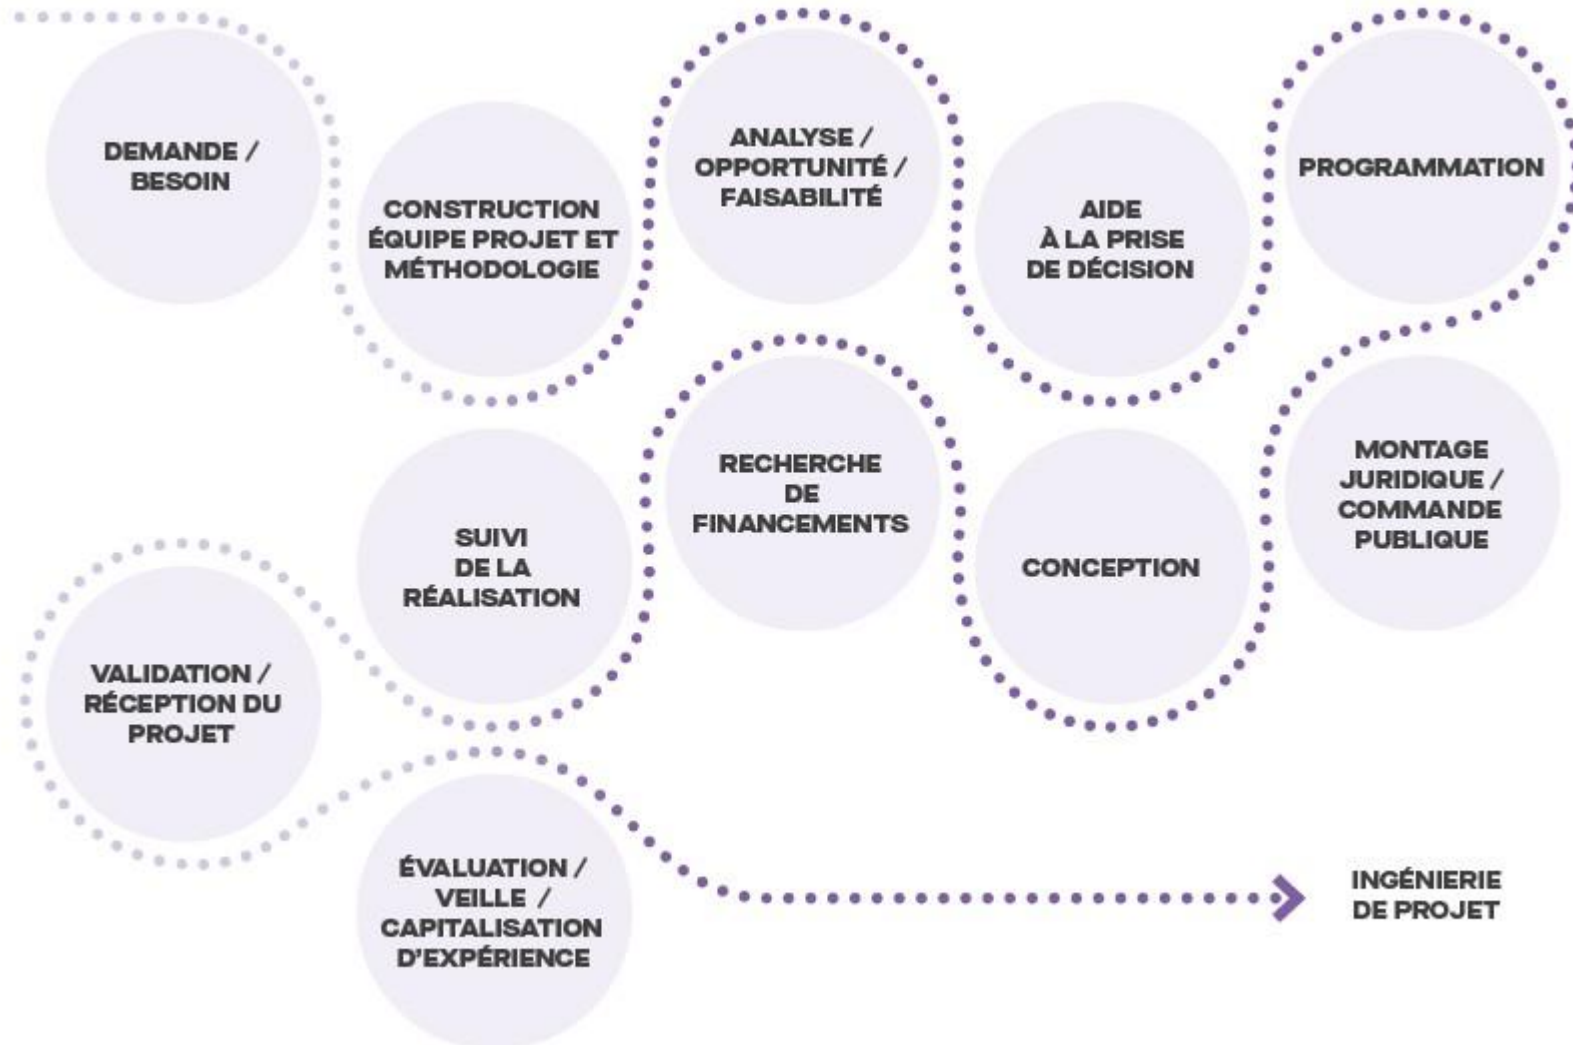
DEMANDE / BESOIN

CONSTRUCTION ÉQUIPE PROJET ET MÉTHODOLOGIE

ANALYSE / OPPORTUNITÉ / FAISABILITÉ

AIDE À LA PRISE DE DÉCISION

PROGRAMMATION

MONTAGE JURIDIQUE / COMMANDE PUBLIQUE

CONCEPTION

RECHERCHE DE FINANCEMENTS

SUIVI DE LA RÉALISATION

VALIDATION / RÉCEPTION DU PROJET

ÉVALUATION / VEILLE / CAPITALISATION D'EXPÉRIENCE

INGÉNIERIE DE PROJET